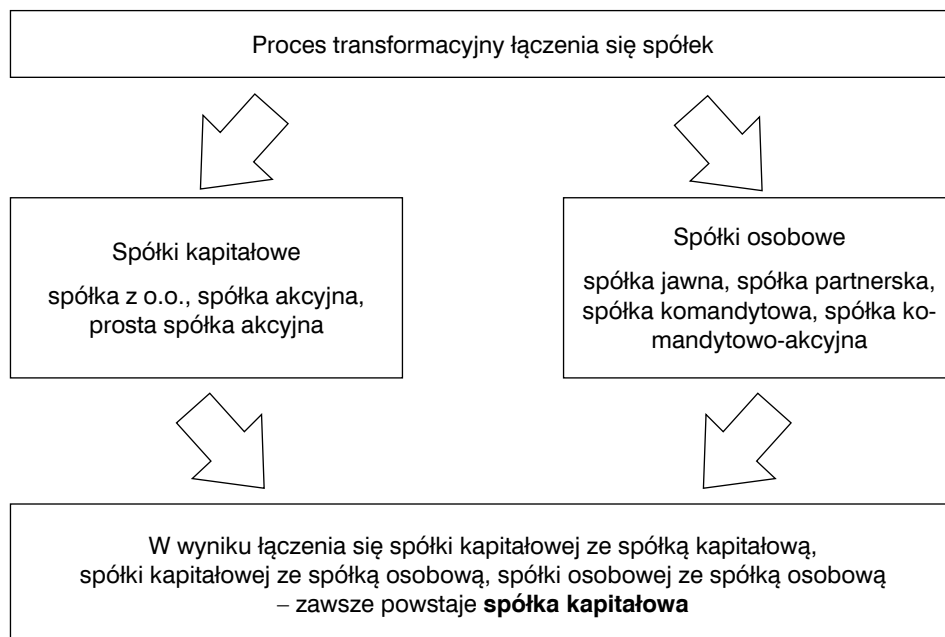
Proces transformacyjny łączenia się spółek

Spółki kapitałowe

spółka z o.o., spółka akcyjna, prosta spółka akcyjna

Spółki osobowe

spółka jawna, spółka partnerska, spółka komandytowa, spółka komandytowo-akcyjna

W wyniku łączenia się spółki kapitałowej ze spółką kapitałową, spółki kapitałowej ze spółką osobową, spółki osobowej ze spółką osobową – zawsze powstaje **spółka kapitałowa**